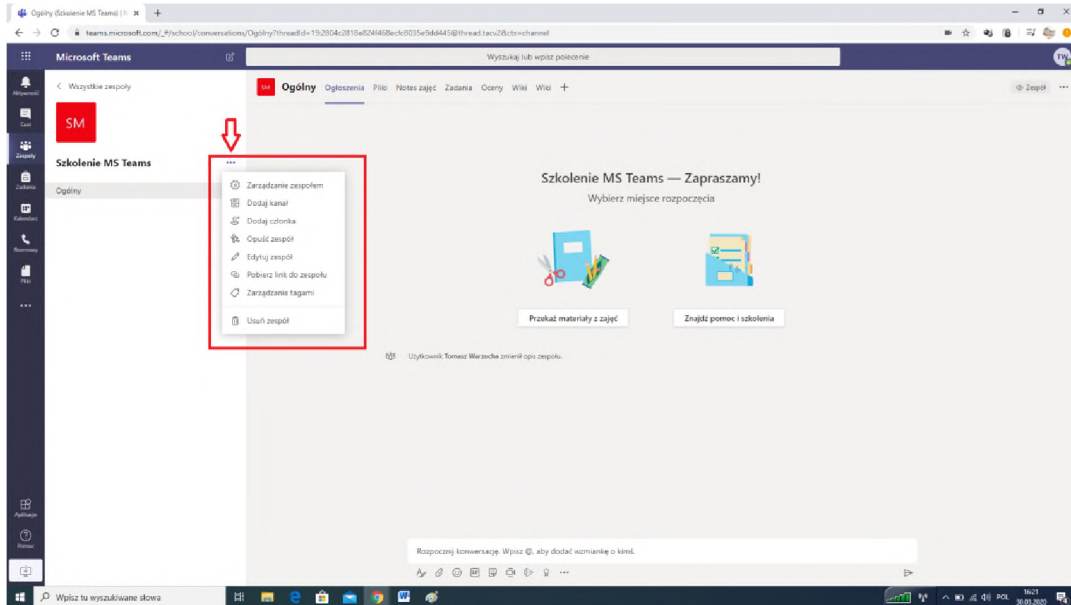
Ogólny (Szkolenie MS Teams) | M ×

teams.microsoft.com/_#/school/conversations/Ogólny?threadId=19:2804c2818e824f468ecfc8035e9dd445@thread.tacv2&ctx=channel

Microsoft Teams

Wyszukaj lub wpisz polecenie

Aktywność
Czat
Zespoły
Zadania
Kalendarz
Rozmowy
Pliki
...

Aplikacje
Pomoc

< Wszystkie zespoły

SM

Szkolenie MS Teams ...

Ogólny

Zarządzanie zespołem
Dodaj kanał
Dodaj członka
Opuść zespół
Edytuj zespół
Pobierz link do zespołu
Zarządzanie tagami
Usuń zespół

SM Ogólny Ogłoszenia Pliki Notes zajęć Zadania Oceny Wiki Wiki +

Zespół ...

Szkolenie MS Teams — Zapraszamy!

Wybierz miejsce rozpoczęcia

Przekaż materiały z zajęć

Znajdź pomoc i szkolenia

Użytkownik Tomasz Warzecha zmienił opis zespołu.

Rozpocznij konwersację. Wpisz @, aby dodać wzmiankę o kimś.

Wpisz tu wyszukiwane słowa

POL 16:21 30.03.2020